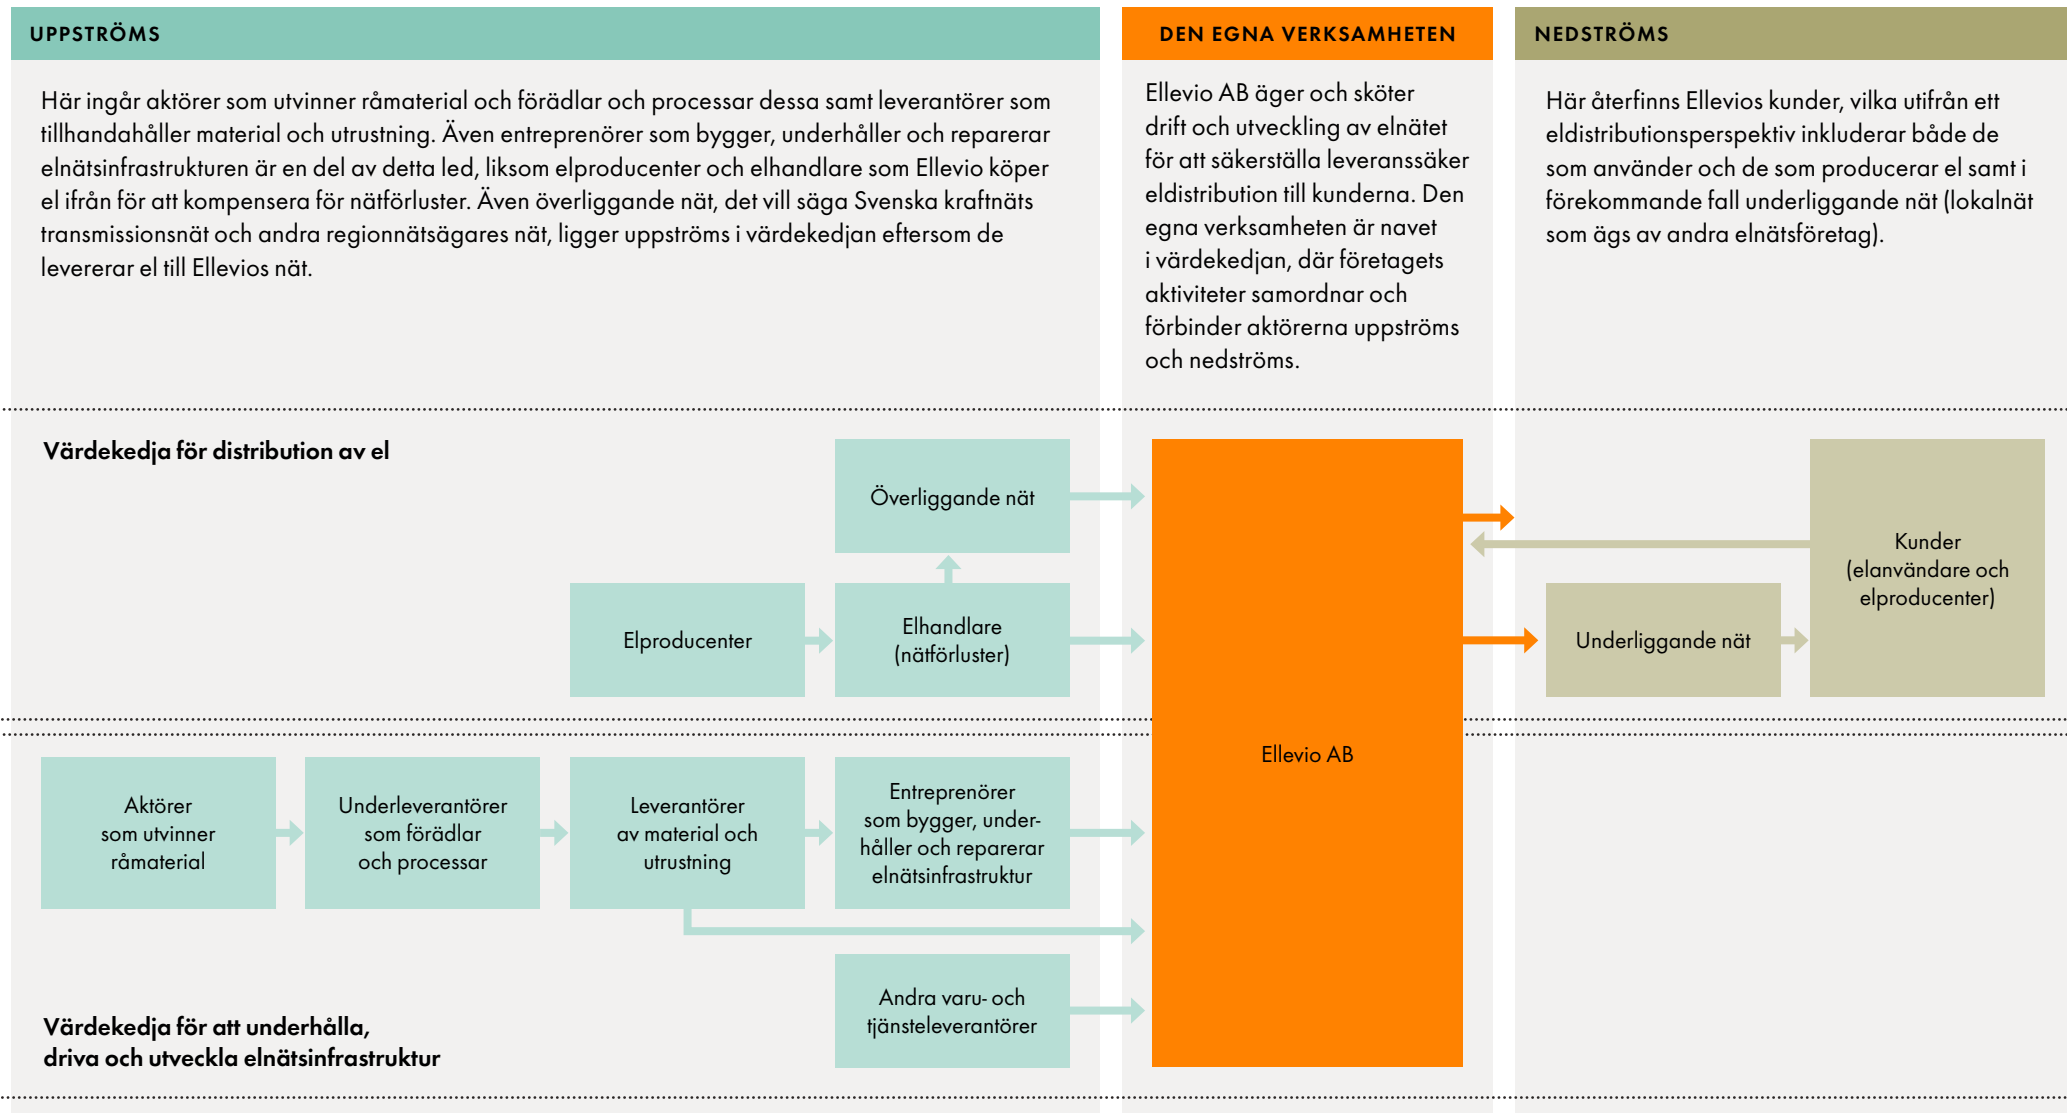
UPPSTRÖMS

Här ingår aktörer som utvinner råmaterial och förädlar och processar dessa samt leverantörer som tillhandahåller material och utrustning. Även entreprenörer som bygger, underhåller och reparerar elnätsinfrastrukturen är en del av detta led, liksom elproducenter och elhandlare som Ellevio köper el ifrån för att kompensera för nätförluster. Även överliggande nät, det vill säga Svenska kraftnäts transmissionsnät och andra regionnätsägares nät, ligger uppströms i värdekedjan eftersom de levererar el till Ellevios nät.

DEN EGNA VERKSAMHETEN

Ellevio AB äger och sköter drift och utveckling av elnätet för att säkerställa leveranssäker eldistribution till kunderna. Den egna verksamheten är navet i värdekedjan, där företagets aktiviteter samordnar och förbinder aktörerna uppströms och nedströms.

NEDSTRÖMS

Här återfinns Ellevios kunder, vilka utifrån ett eldistributionsperspektiv inkluderar både de som använder och de som producerar el samt i förekommande fall underliggande nät (lokalnät som ägs av andra elnätsföretag).

Värdekedja för distribution av el

Överliggande nät

Elproducenter

Elhandlare (nätförluster)

Ellevio AB

Kunder (elanvändare och elproducenter)

Underliggande nät

Aktörer som utvinner råmaterial

Underleverantörer som förädlar och processar

Leverantörer av material och utrustning

Entreprenörer som bygger, underhåller och reparerar elnätsinfrastruktur

Andra varu- och tjänsteleverantörer

Värdekedja för att underhålla, driva och utveckla elnätsinfrastruktur